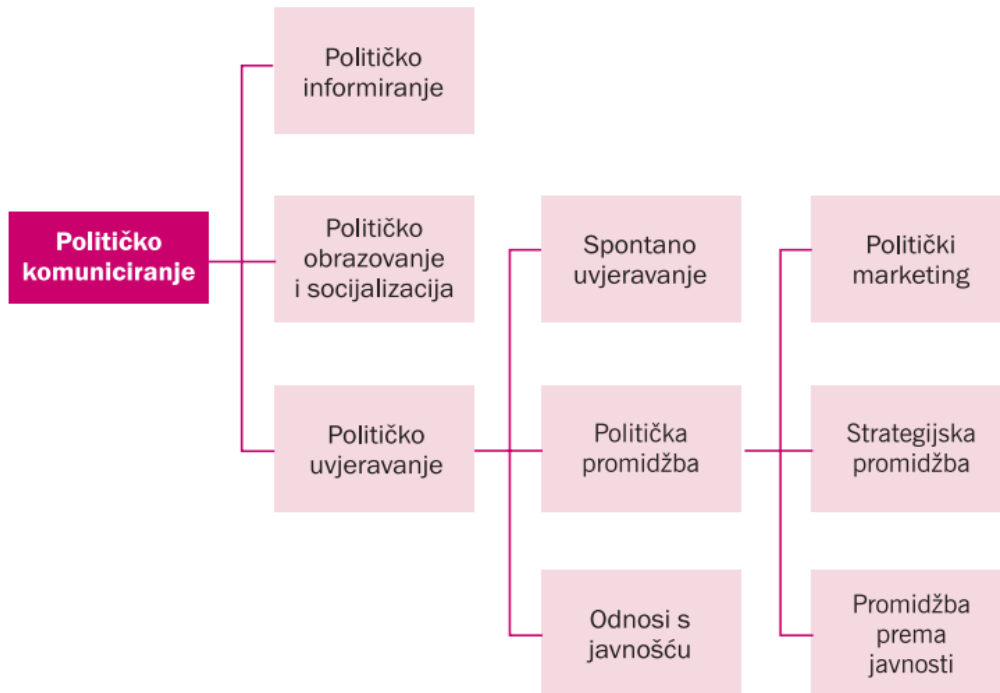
Političko komuniciranje

Političko informiranje

Političko obrazovanje i socijalizacija

Političko uvjeravanje

Spontano uvjeravanje

Politička promidžba

Odnosi s javnošću

Politički marketing

Strategijska promidžba

Promidžba prema javnosti